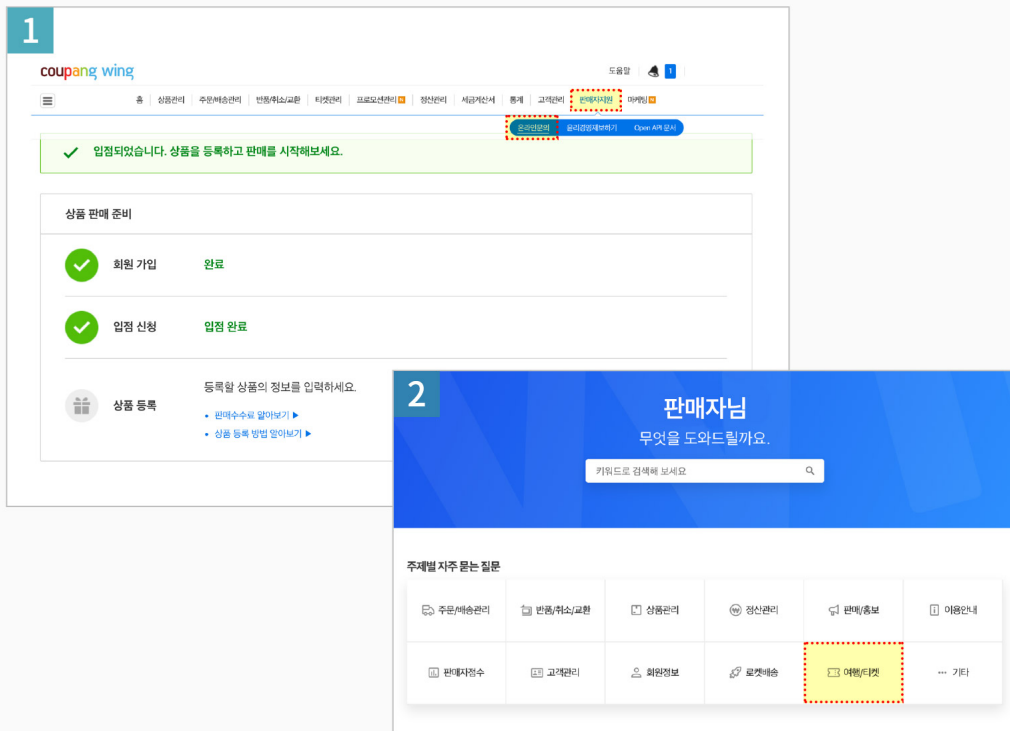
1

coupang wing

도움말 1

홈 | 상품관리 | 주문/배송관리 | 반품/취소/교환 | 티켓관리 | 프로모션관리 | 정산관리 | 세금계산서 | 통계 | 고객관리 | 판매자지원 | 마케팅

온라인문의 | 윤리경영제보하기 | Open API 문서

입점되었습니다. 상품을 등록하고 판매를 시작해보세요.

상품 판매 준비

회원 가입 완료

입점 신청 입점 완료

상품 등록 등록할 상품의 정보를 입력하세요.

• 판매수수료 알아보기 ▶

• 상품 등록 방법 알아보기 ▶

2

판매자님
무엇을 도와드릴까요.

키워드로 검색해 보세요

주제별 자주 묻는 질문

| 주문/배송관리 | 반품/취소/교환 | 상품관리 | 정산관리 | 판매/홍보 | 이용안내 |
|---|---|---|---|---|---|
| 판매자점수 | 고객관리 | 회원정보 | 로켓배송 | 여행/티켓 | 기타 |